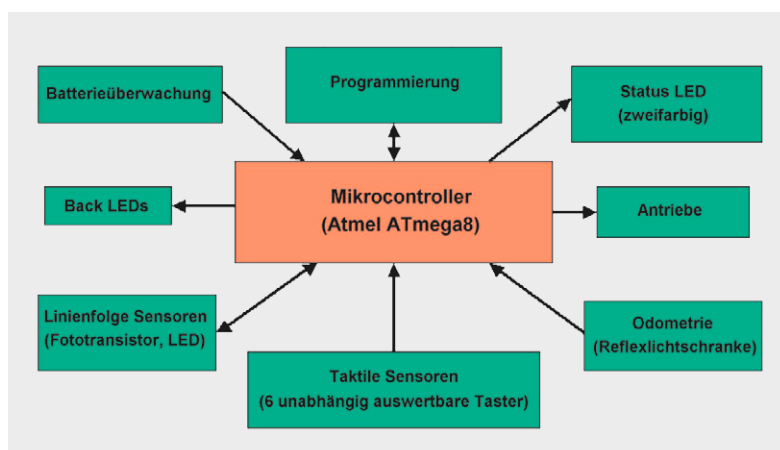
Programmierung

Batterieüberwachung

Status LED
(zweifarbig)

Back LEDs

Mikrocontroller
(Atmel ATmega8)

Antriebe

Linienfolge Sensoren
(Fototransistor, LED)

Odometrie
(Reflexlichtschranke)

Taktile Sensoren
(6 unabhängig auswertbare Taster)